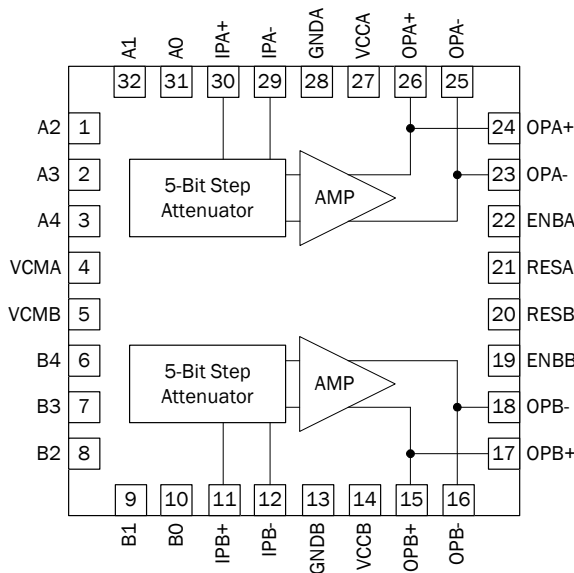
A1 32
A0 31
IPA+ 30
IPA- 29
GNDA 28
VCCA 27
OPA+ 26
OPA- 25

A2 1
A3 2
A4 3
VCMA 4
VCMB 5
B4 6
B3 7
B2 8

24 OPA+
23 OPA-
22 ENBA
21 RESA
20 RESB
19 ENBB
18 OPB-
17 OPB+

5-Bit Step Attenuator
AMP

5-Bit Step Attenuator
AMP

9 B1
10 B0
11 IPB+
12 IPB-
13 GNDB
14 VCCB
15 OPB+
16 OPB-